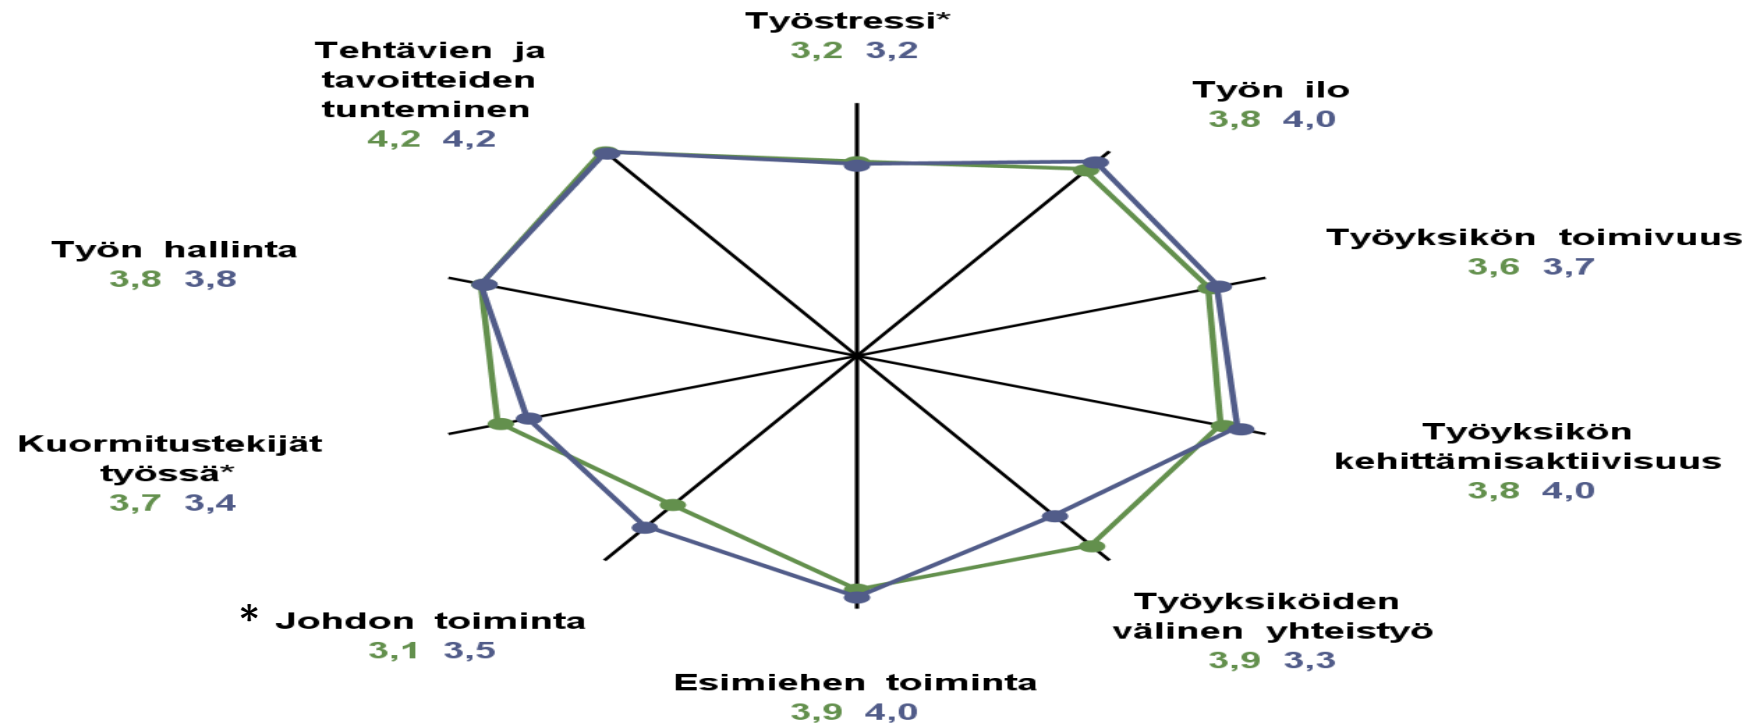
Työstressi*
3,2 3,2

Tehtävien ja tavoitteiden tunteminen
4,2 4,2

Työn ilo
3,8 4,0

Työyksikön toimivuus
3,6 3,7

Työn hallinta
3,8 3,8

Työyksikön kehittämisaktiivisuus
3,8 4,0

Kuormitustekijät työssä*
3,7 3,4

Työyksiköiden välinen yhteistyö
3,9 3,3

* Johdon toiminta
3,1 3,5

Esimiehen toiminta
3,9 4,0